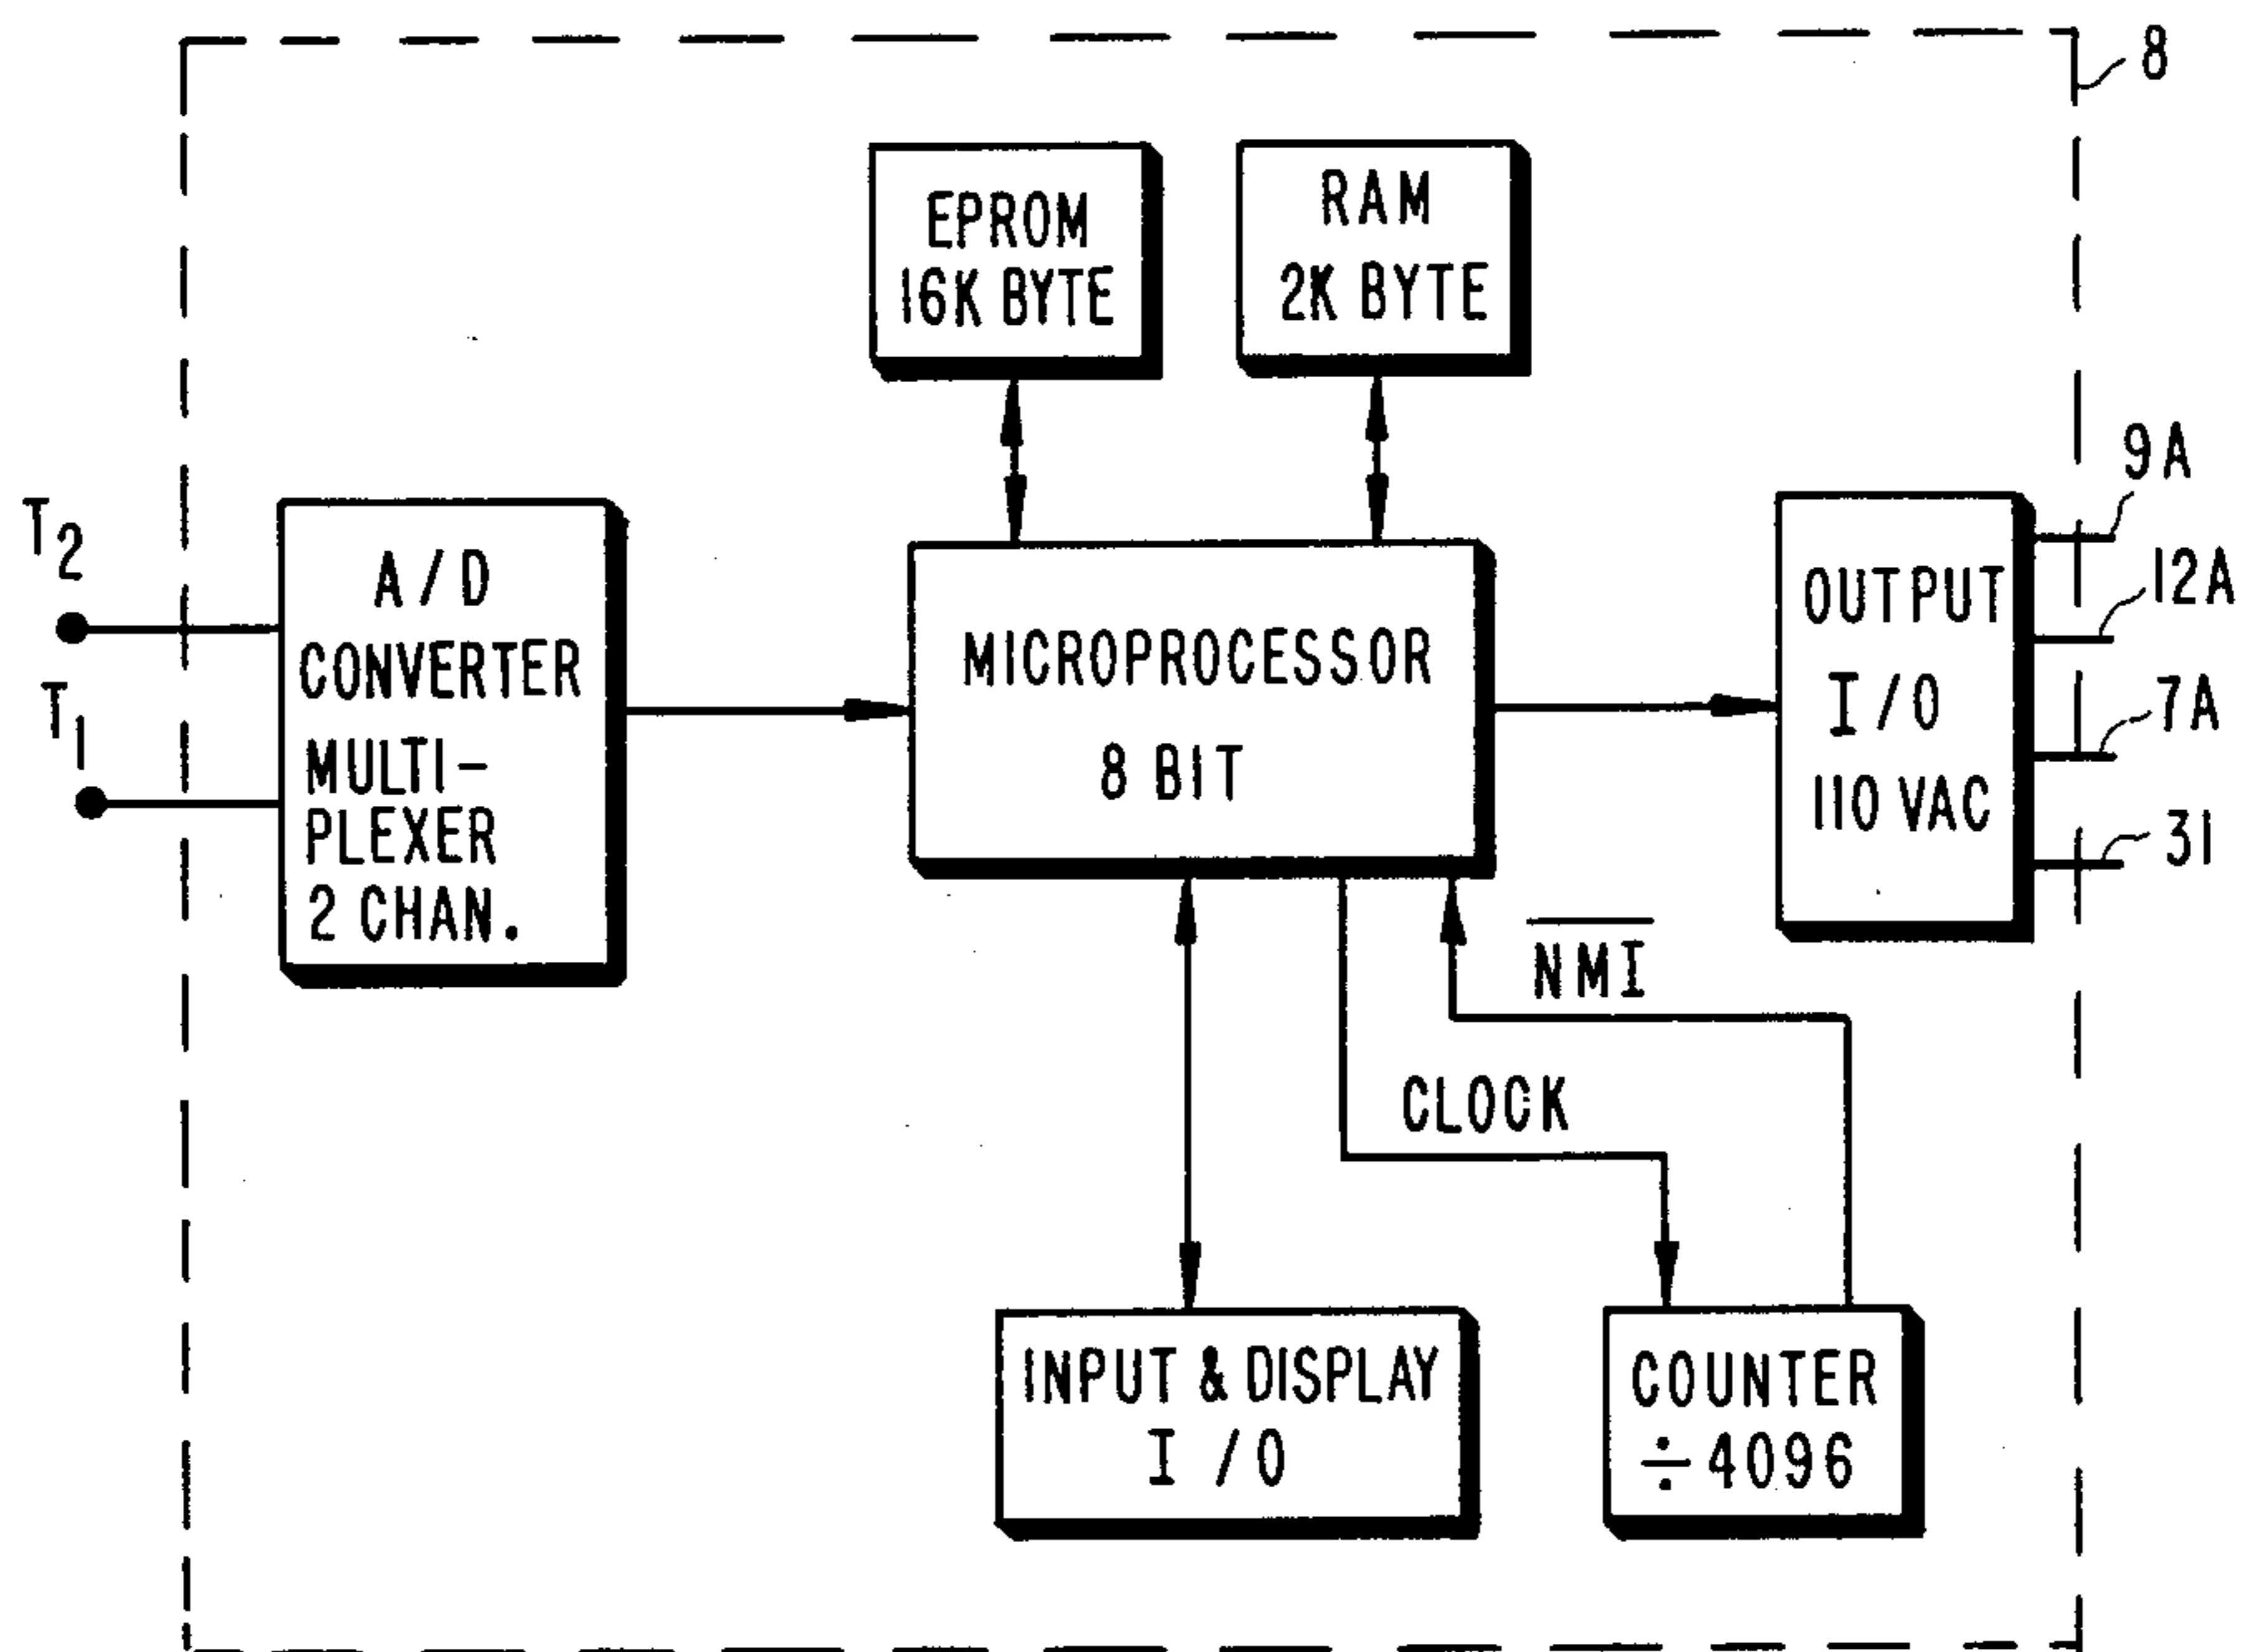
8

EPROM 16K BYTE

RAM 2K BYTE

$T_2$

$T_1$

A / D CONVERTER MULTI-PLEXER 2 CHAN.

MICROPROCESSOR 8 BIT

OUTPUT I / 0 110 VAC

9A

12A

7A

31

$\overline{NMI}$

CLOCK

INPUT & DISPLAY I / 0

COUNTER ÷4096